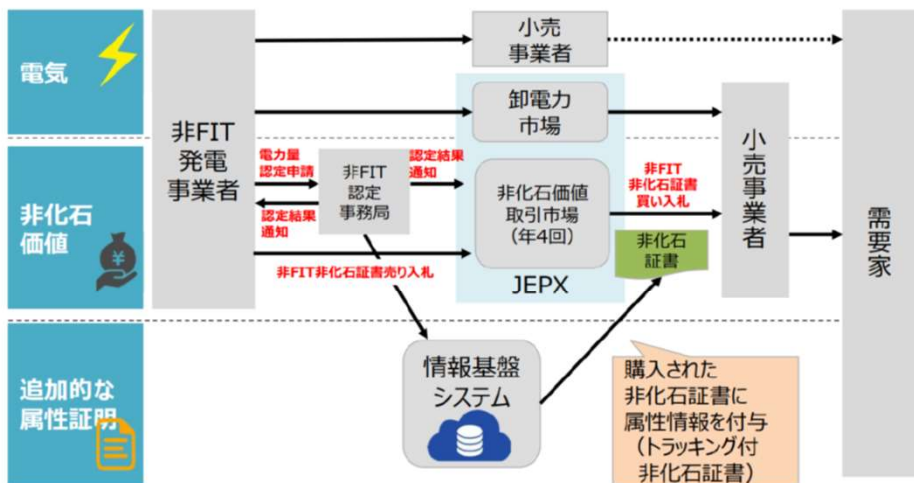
電気

非化石価値

追加的な属性証明

非FIT発電事業者

小売事業者

卸電力市場

電力量認定申請

非FIT認定事務局

認定結果通知

認定結果通知

非化石価値取引市場（年4回）

JEPX

非FIT非化石証書売り入札

非FIT非化石証書買い入札

非化石証書

小売事業者

需要家

情報基盤システム

購入された非化石証書に属性情報を付与（トラッキング付非化石証書）